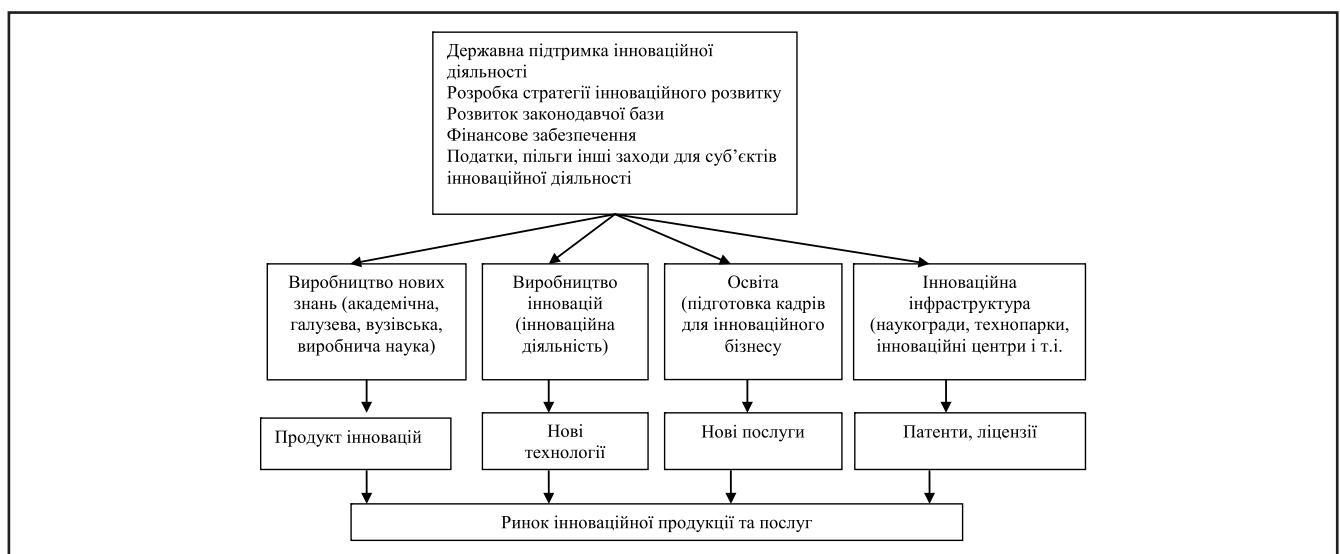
Державна підтримка інноваційної діяльності
Розробка стратегії інноваційного розвитку
Розвиток законодавчої бази
Фінансове забезпечення
Податки, пільги інші заходи для суб'єктів інноваційної діяльності

Виробництво нових знань (академічна, галузева, вузівська, виробнича наука)

Виробництво інновацій (інноваційна діяльність)

Освіта (підготовка кадрів для інноваційного бізнесу

Інноваційна інфраструктура (наукогради, технопарки, інноваційні центри і т.і.

Продукт інновацій

Нові технології

Нові послуги

Патенти, ліцензії

Ринок інноваційної продукції та послуг